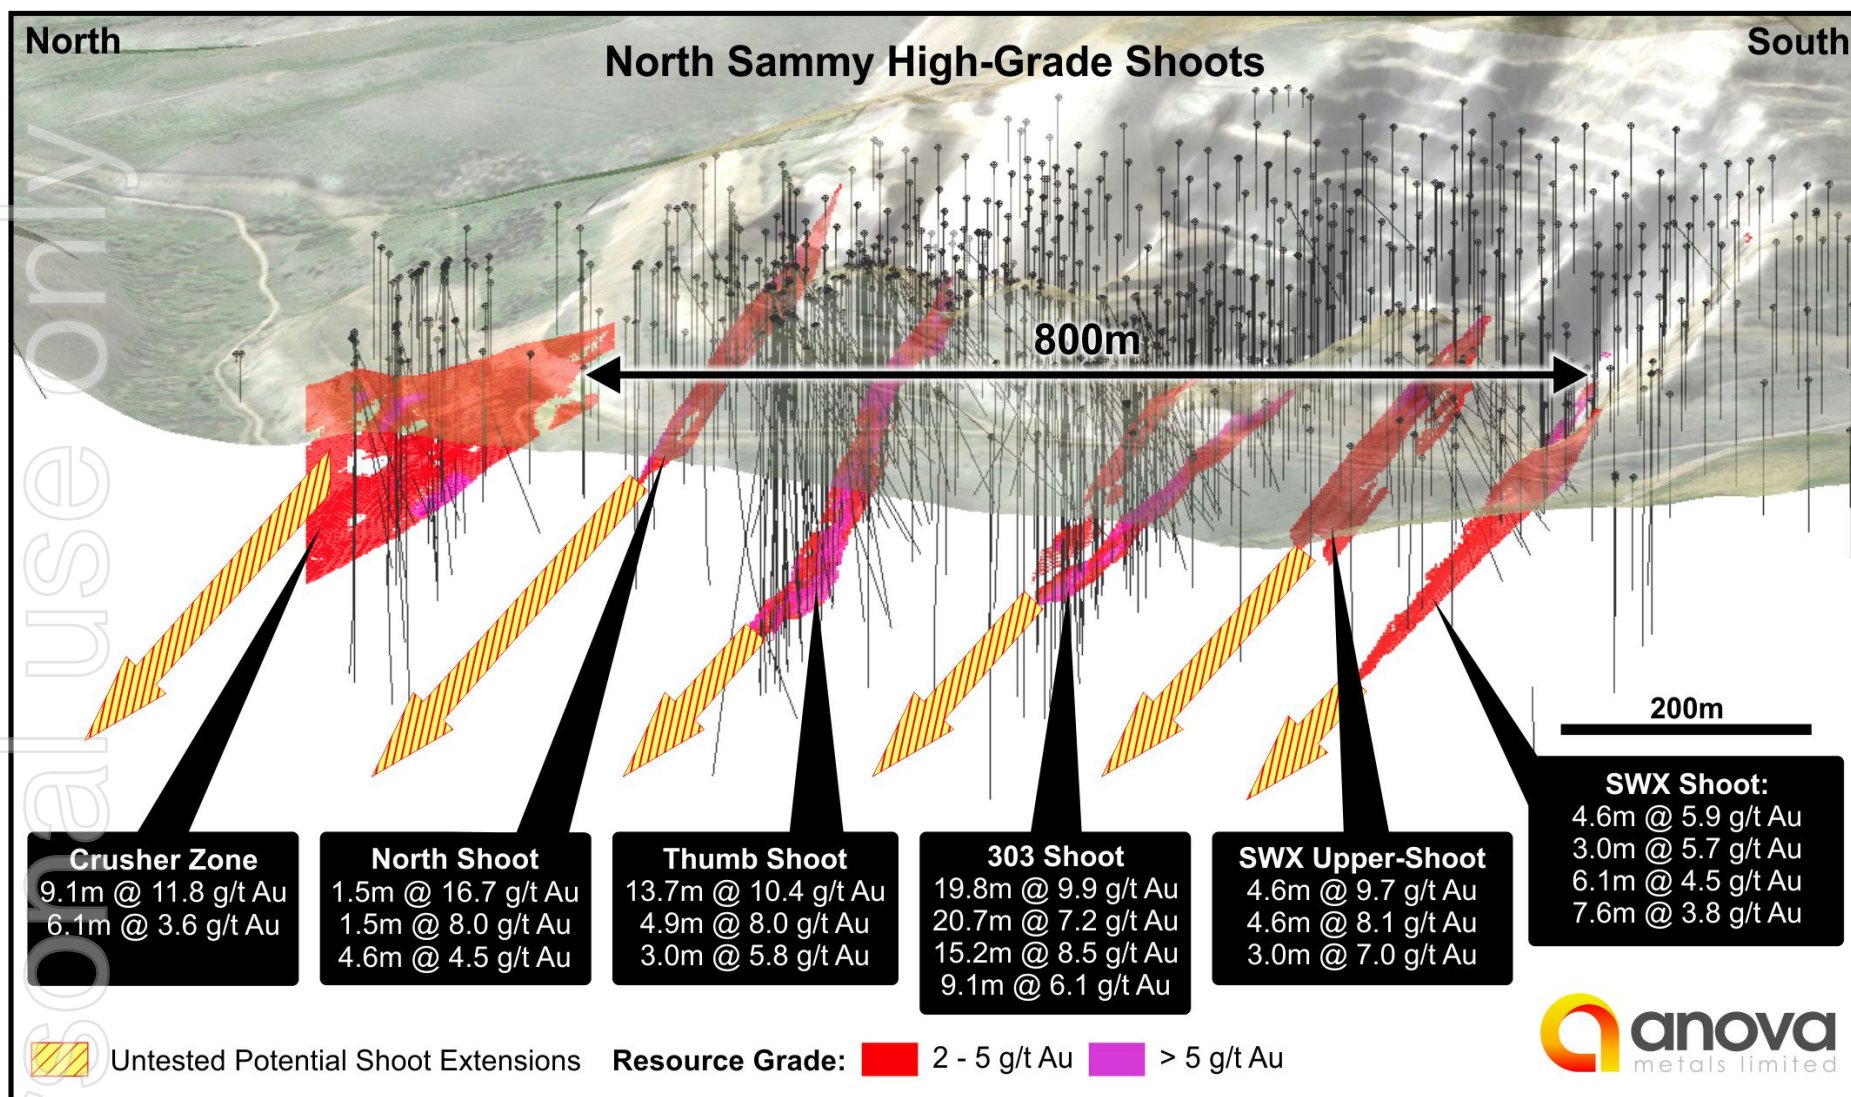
North

North Sammy High-Grade Shoots

South

800m

200m

sonal use only

Crusher Zone
9.1m @ 11.8 g/t Au
6.1m @ 3.6 g/t Au

North Shoot
1.5m @ 16.7 g/t Au
1.5m @ 8.0 g/t Au
4.6m @ 4.5 g/t Au

Thumb Shoot
13.7m @ 10.4 g/t Au
4.9m @ 8.0 g/t Au
3.0m @ 5.8 g/t Au

303 Shoot
19.8m @ 9.9 g/t Au
20.7m @ 7.2 g/t Au
15.2m @ 8.5 g/t Au
9.1m @ 6.1 g/t Au

SWX Upper-Shoot
4.6m @ 9.7 g/t Au
4.6m @ 8.1 g/t Au
3.0m @ 7.0 g/t Au

SWX Shoot:
4.6m @ 5.9 g/t Au
3.0m @ 5.7 g/t Au
6.1m @ 4.5 g/t Au
7.6m @ 3.8 g/t Au

Untested Potential Shoot Extensions

Resource Grade: 2 - 5 g/t Au > 5 g/t Au

anova
metals limited